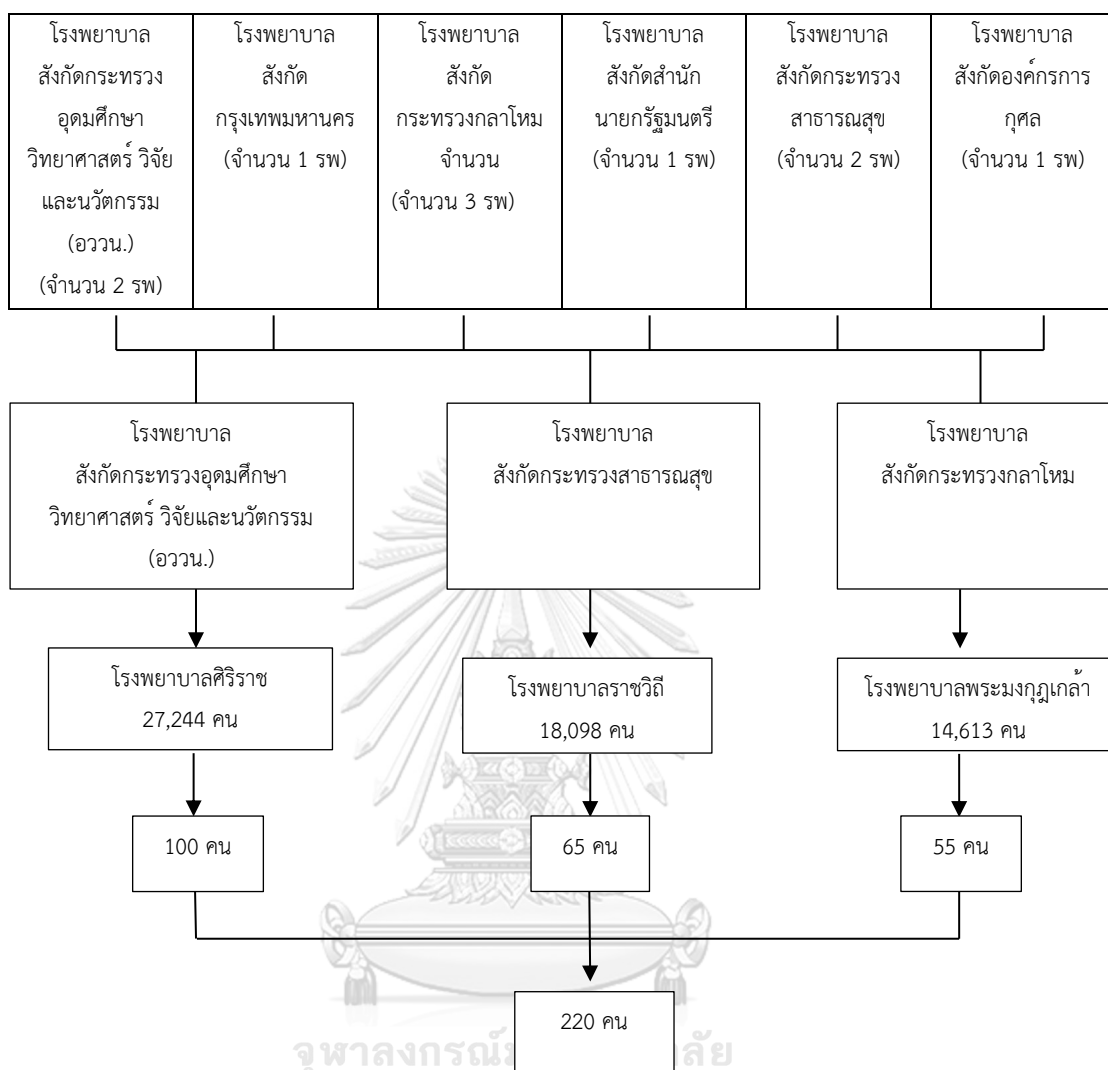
โรงพยาบาลสังกัดกระทรวงอุดมศึกษา วิทยาศาสตร์ วิจัยและนวัตกรรม (อววน.) (จำนวน 2 รพ)

โรงพยาบาลสังกัดกรุงเทพมหานคร (จำนวน 1 รพ)

โรงพยาบาลสังกัดกระทรวงกลาโหม จำนวน (จำนวน 3 รพ)

โรงพยาบาลสังกัดสำนักนายกรัฐมนตรี (จำนวน 1 รพ)

โรงพยาบาลสังกัดกระทรวงสาธารณสุข (จำนวน 2 รพ)

โรงพยาบาลสังกัดองค์กรการกุศล (จำนวน 1 รพ)

โรงพยาบาลสังกัดกระทรวงอุดมศึกษา วิทยาศาสตร์ วิจัยและนวัตกรรม (อววน.)

โรงพยาบาลสังกัดกระทรวงสาธารณสุข

โรงพยาบาลสังกัดกระทรวงกลาโหม

โรงพยาบาลศิริราช 27,244 คน

โรงพยาบาลราชวิถี 18,098 คน

โรงพยาบาลพระมงกุฎเกล้า 14,613 คน

100 คน

65 คน

55 คน

220 คน

จุฬาลงกรณ์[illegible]าลัย